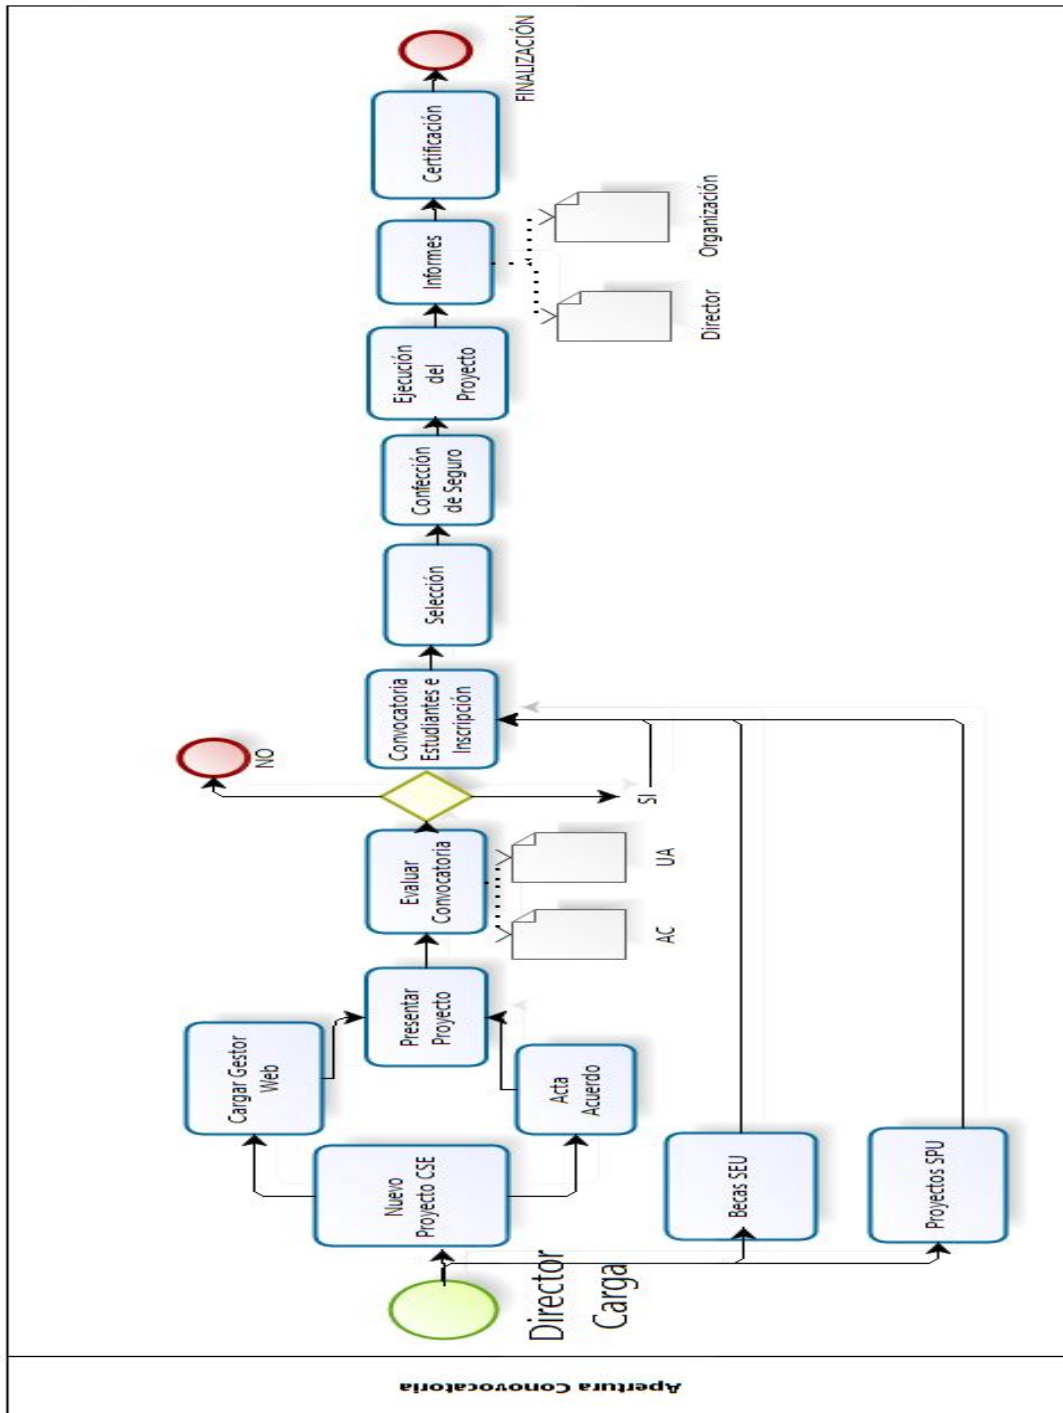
Apertura Convocatoria

Director Carga

Nuevo Proyecto CSE

Cargar Gestor Web

Acta Acuerdo

Presentar Proyecto

Evaluar Convocatoria

AC

UA

NO

SI

Becas SEU

Proyectos SPU

Convocatoria Estudiantes e Inscripción

Selección

Confección de Seguro

Ejecución del Proyecto

Informes

Director

Organización

Certificación

FINALIZACIÓN